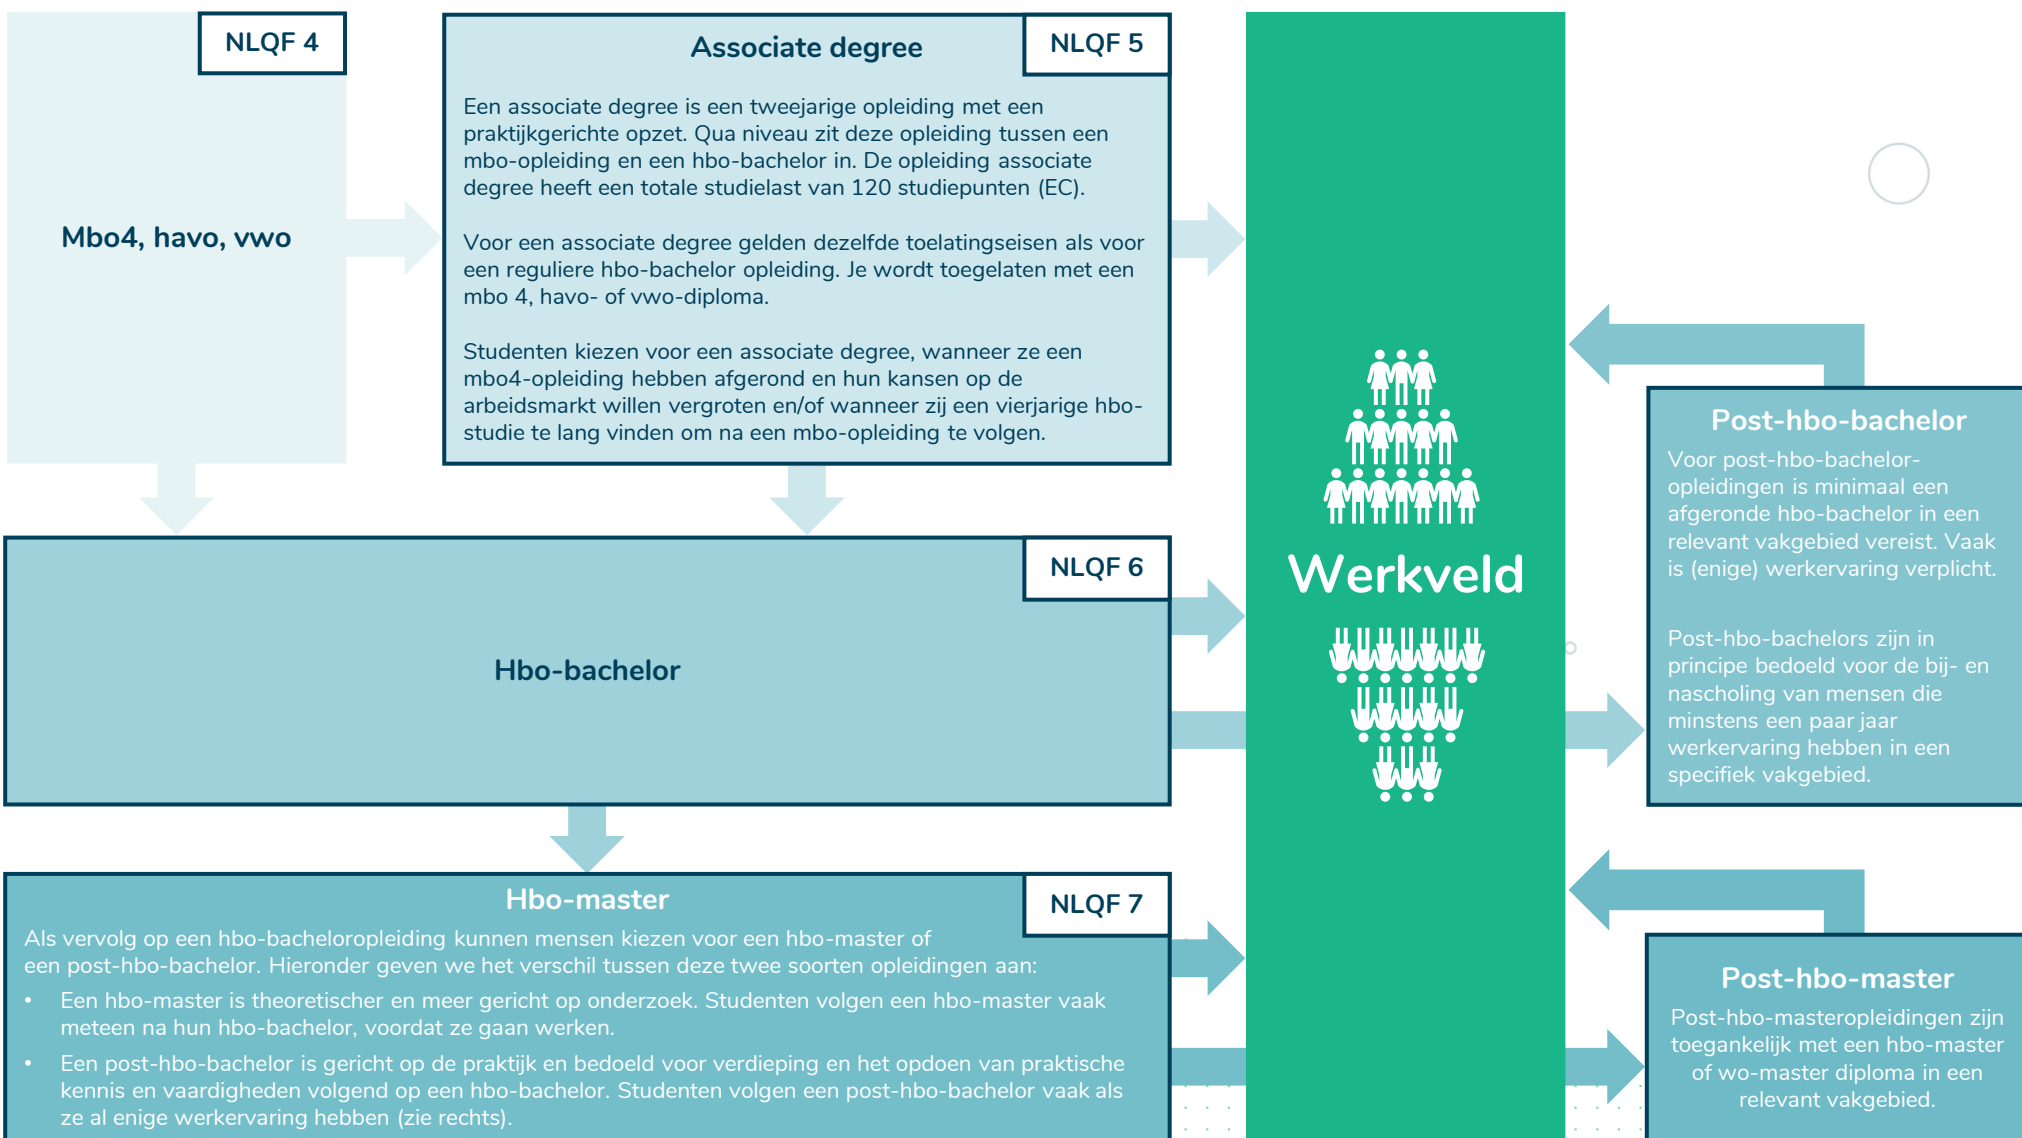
NLQF 4

Mbo4, havo, vwo

Associate degree

NLQF 5

Een associate degree is een tweejarige opleiding met een praktijkgerichte opzet. Qua niveau zit deze opleiding tussen een mbo-opleiding en een hbo-bachelor in. De opleiding associate degree heeft een totale studielast van 120 studiepunten (EC).

Voor een associate degree gelden dezelfde toelatingseisen als voor een reguliere hbo-bachelor opleiding. Je wordt toegelaten met een mbo 4, havo- of vwo-diploma.

Studenten kiezen voor een associate degree, wanneer ze een mbo4-opleiding hebben afgerond en hun kansen op de arbeidsmarkt willen vergroten en/of wanneer zij een vierjarige hbo-studie te lang vinden om na een mbo-opleiding te volgen.

Werkveld

NLQF 6

Hbo-bachelor

Post-hbo-bachelor

Voor post-hbo-bachelor-opleidingen is minimaal een afgeronde hbo-bachelor in een relevant vakgebied vereist. Vaak is (enige) werkervaring verplicht.

Post-hbo-bachelors zijn in principe bedoeld voor de bij- en nascholing van mensen die minstens een paar jaar werkervaring hebben in een specifiek vakgebied.

Hbo-master

NLQF 7

Als vervolg op een hbo-bacheloropleiding kunnen mensen kiezen voor een hbo-master of een post-hbo-bachelor. Hieronder geven we het verschil tussen deze twee soorten opleidingen aan:

• Een hbo-master is theoretischer en meer gericht op onderzoek. Studenten volgen een hbo-master vaak meteen na hun hbo-bachelor, voordat ze gaan werken.

• Een post-hbo-bachelor is gericht op de praktijk en bedoeld voor verdieping en het opdoen van praktische kennis en vaardigheden volgend op een hbo-bachelor. Studenten volgen een post-hbo-bachelor vaak als ze al enige werkervaring hebben (zie rechts).

Post-hbo-master

Post-hbo-masteropleidingen zijn toegankelijk met een hbo-master of wo-master diploma in een relevant vakgebied.